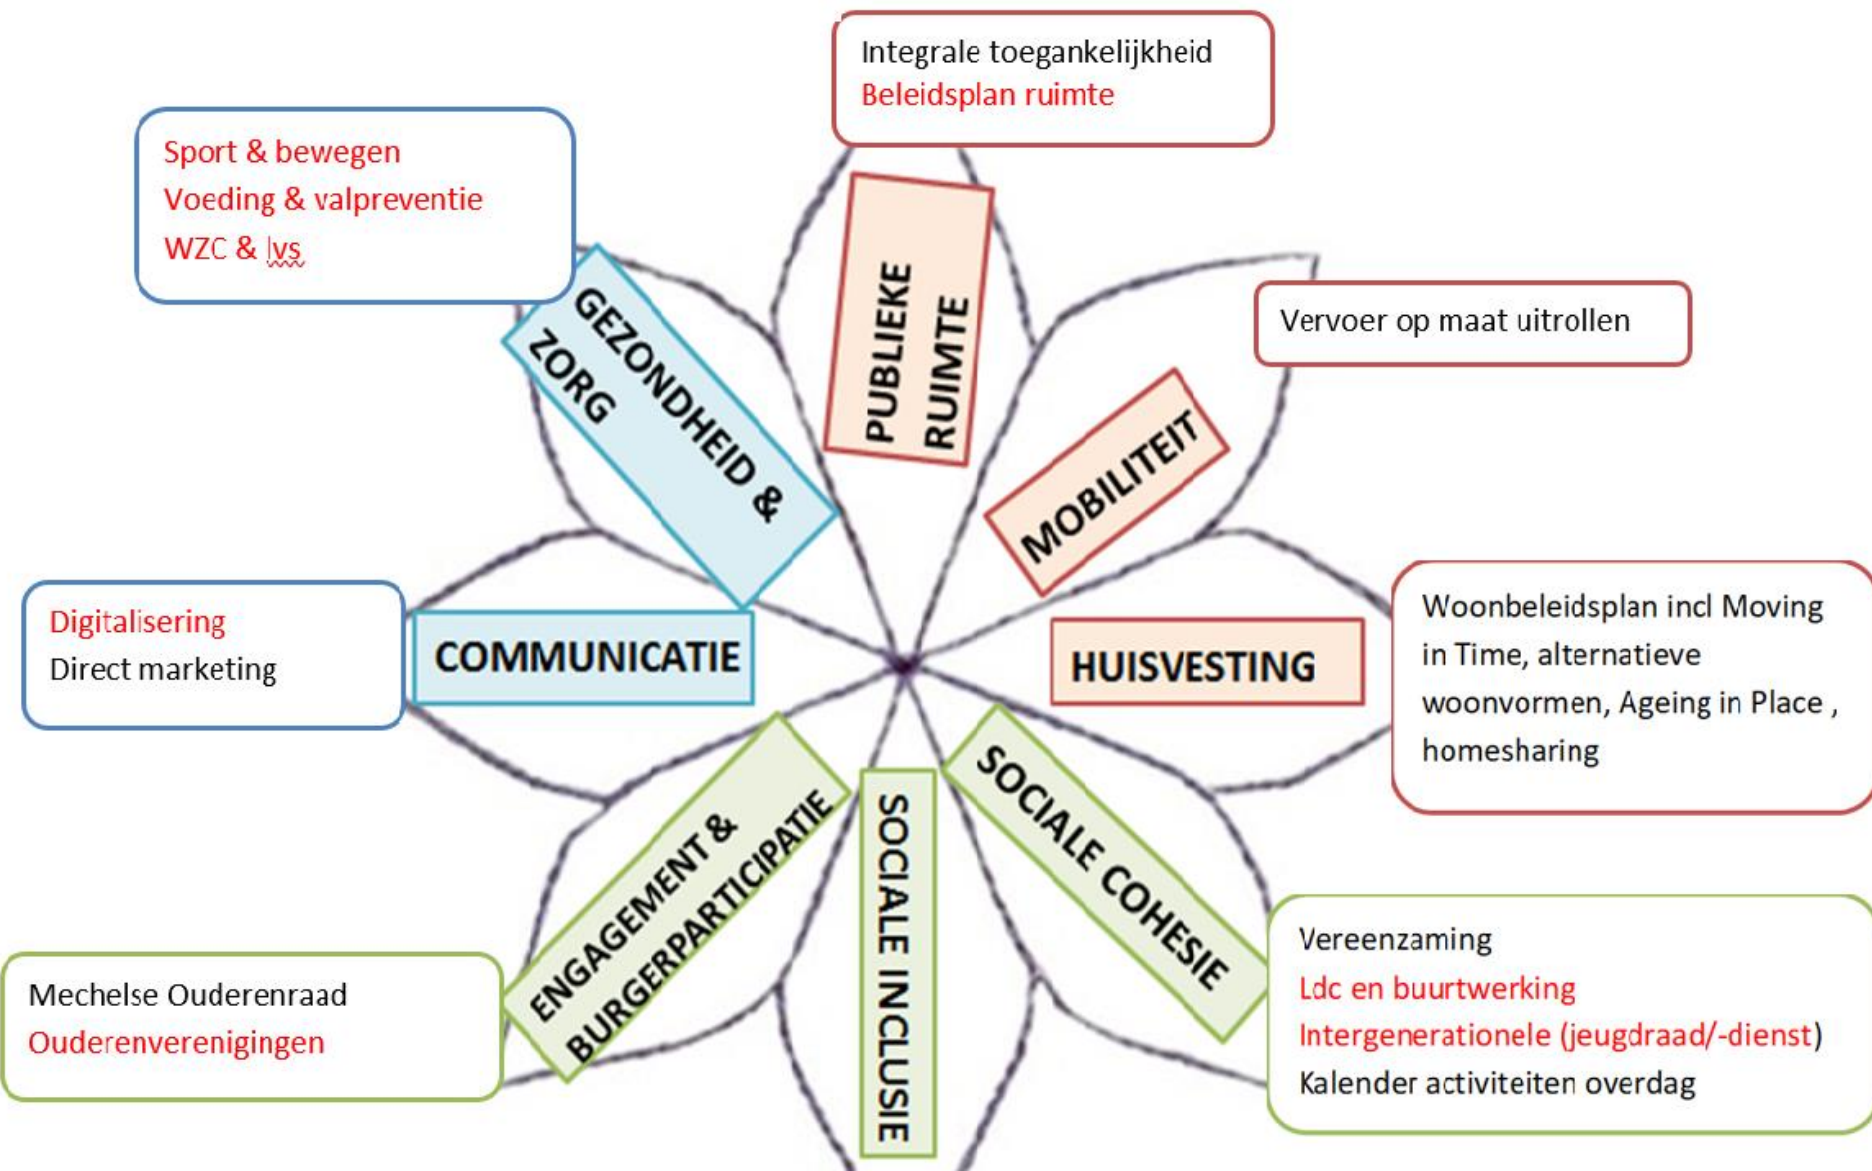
Integrale toegankelijkheid
Beleidsplan ruimte

Sport & bewegen
Voeding & valpreventie
WZC & lvs

GEZONDHEID & ZORG

PUBLIEKE RUIMTE

Vervoer op maat uitrollen

MOBILITEIT

Digitalisering
Direct marketing

COMMUNICATIE

HUISVESTING

Woonbeleidsplan incl Moving in Time, alternatieve woonvormen, Ageing in Place , homesharing

ENGAGEMENT & BURGERPARTICIPATIE

SOCIALE INCLUSIE

SOCIALE COHESIE

Mechelse Ouderenraad
Ouderenverenigingen

Vereenzaming
Ldc en buurtwerking
Intergenerationele (jeugdraad/-dienst)
Kalender activiteiten overdag